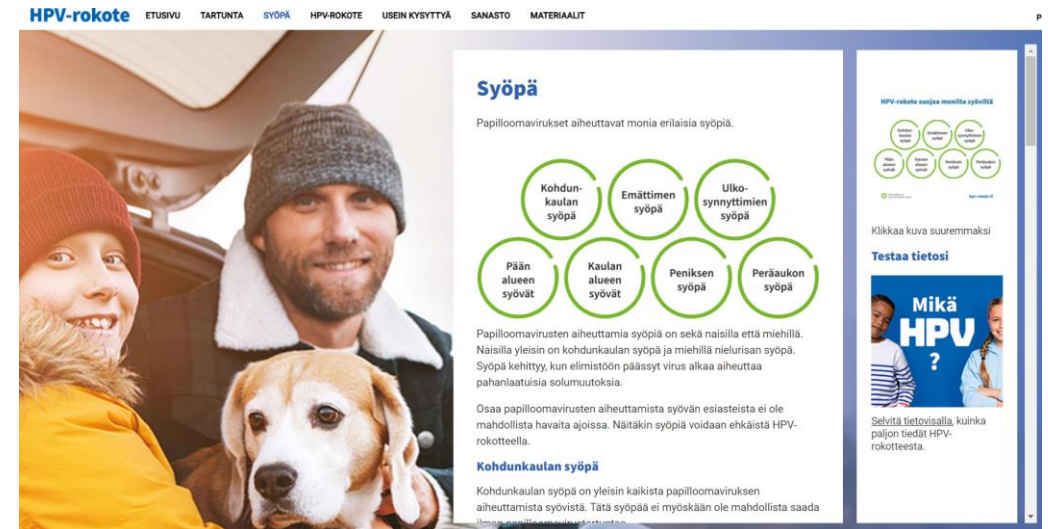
HPV-rokote ETUSIVU TARTUNTA SYÖPÄ HPV-ROKOTE USEIN KYSYTTYÄ SANASTO MATERIAALIT

P

Syöpä

Papilloomavirukset aiheuttavat monia erilaisia syöpiä.

Kohdunkaulan syöpä

Emättimen syöpä

Ulkosynnyttimien syöpä

Pään alueen syövät

Kaulan alueen syövät

Peniksen syöpä

Peräaukon syöpä

Papilloomavirusten aiheuttamia syöpiä on sekä naisilla että miehillä. Naisilla yleisin on kohdunkaulan syöpä ja miehillä nielurisan syöpä. Syöpä kehittyy, kun elimistöön päässyt virus alkaa aiheuttaa pahanlaatuisia solumuutoksia.

Osaa papilloomavirusten aiheuttamista syövän esiasteista ei ole mahdollista havaita ajoissa. Näitäkin syöpiä voidaan ehkäistä HPV-rokotteella.

Kohdunkaulan syöpä

Kohdunkaulan syöpä on yleisin kaikista papilloomaviruksen aiheuttamista syövistä. Tätä syöpää ei myöskään ole mahdollista saada ilman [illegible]

HPV-rokote suojaa monilta syöviltä

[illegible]

Klikkaa kuva suuremmaksi

Testaa tietosi

Mikä HPV ?

Selvitä tietovisalla, kuinka paljon tiedät HPV-rokotteesta.